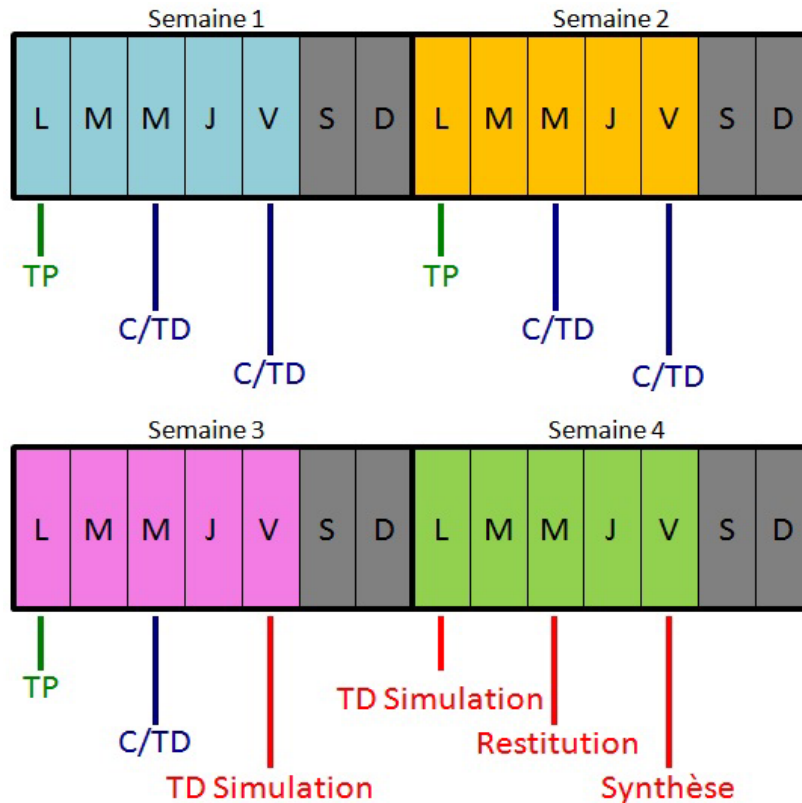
Semaine 1

| L | M | M | J | V | S | D |
|---|---|---|---|---|---|---|

TP

C/TD

C/TD

Semaine 2

| L | M | M | J | V | S | D |
|---|---|---|---|---|---|---|

TP

C/TD

C/TD

Semaine 3

| L | M | M | J | V | S | D |
|---|---|---|---|---|---|---|

TP

C/TD

TD Simulation

Semaine 4

| L | M | M | J | V | S | D |
|---|---|---|---|---|---|---|

TD Simulation

Restitution

Synthèse